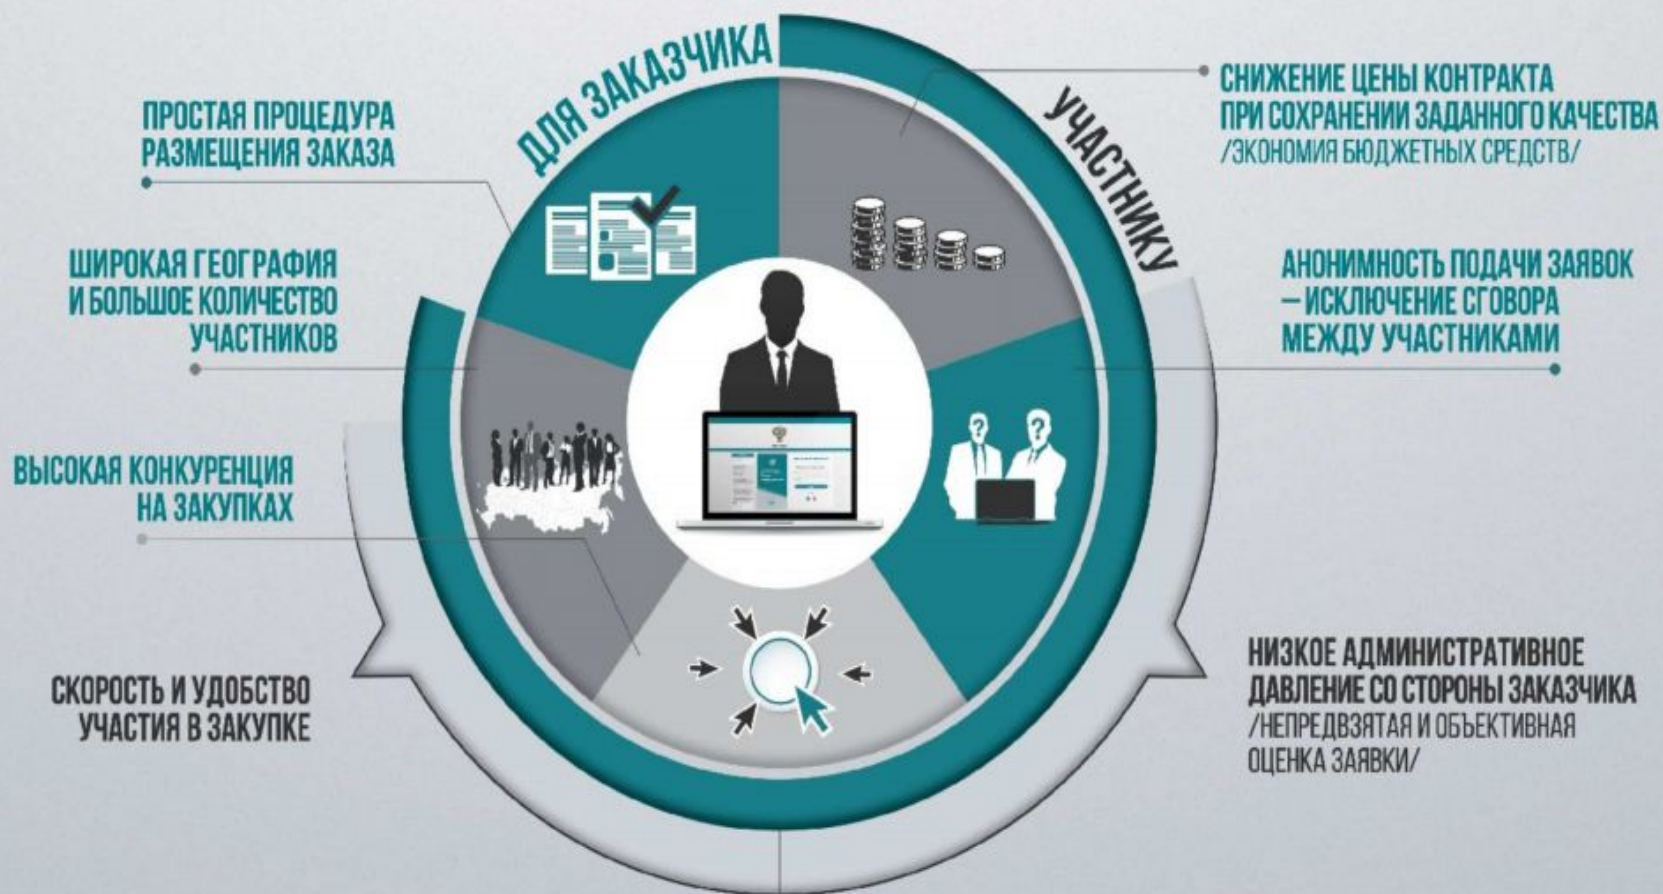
ДЛЯ ЗАКАЗЧИКА

УЧАСТНИКУ

ПРОСТАЯ ПРОЦЕДУРА РАЗМЕЩЕНИЯ ЗАКАЗА

ШИРОКАЯ ГЕОГРАФИЯ И БОЛЬШОЕ КОЛИЧЕСТВО УЧАСТНИКОВ

ВЫСОКАЯ КОНКУРЕНЦИЯ НА ЗАКУПКАХ

СКОРОСТЬ И УДОБСТВО УЧАСТИЯ В ЗАКУПКЕ

СНИЖЕНИЕ ЦЕНЫ КОНТРАКТА ПРИ СОХРАНЕНИИ ЗАДАННОГО КАЧЕСТВА /ЭКОНОМИЯ БЮДЖЕТНЫХ СРЕДСТВ/

АНОНИМНОСТЬ ПОДАЧИ ЗАЯВОК – ИСКЛЮЧЕНИЕ СГОВОРА МЕЖДУ УЧАСТНИКАМИ

НИЗКОЕ АДМИНИСТРАТИВНОЕ ДАВЛЕНИЕ СО СТОРОНЫ ЗАКАЗЧИКА /НЕПРЕДВЗЯТАЯ И ОБЪЕКТИВНАЯ ОЦЕНКА ЗАЯВКИ/